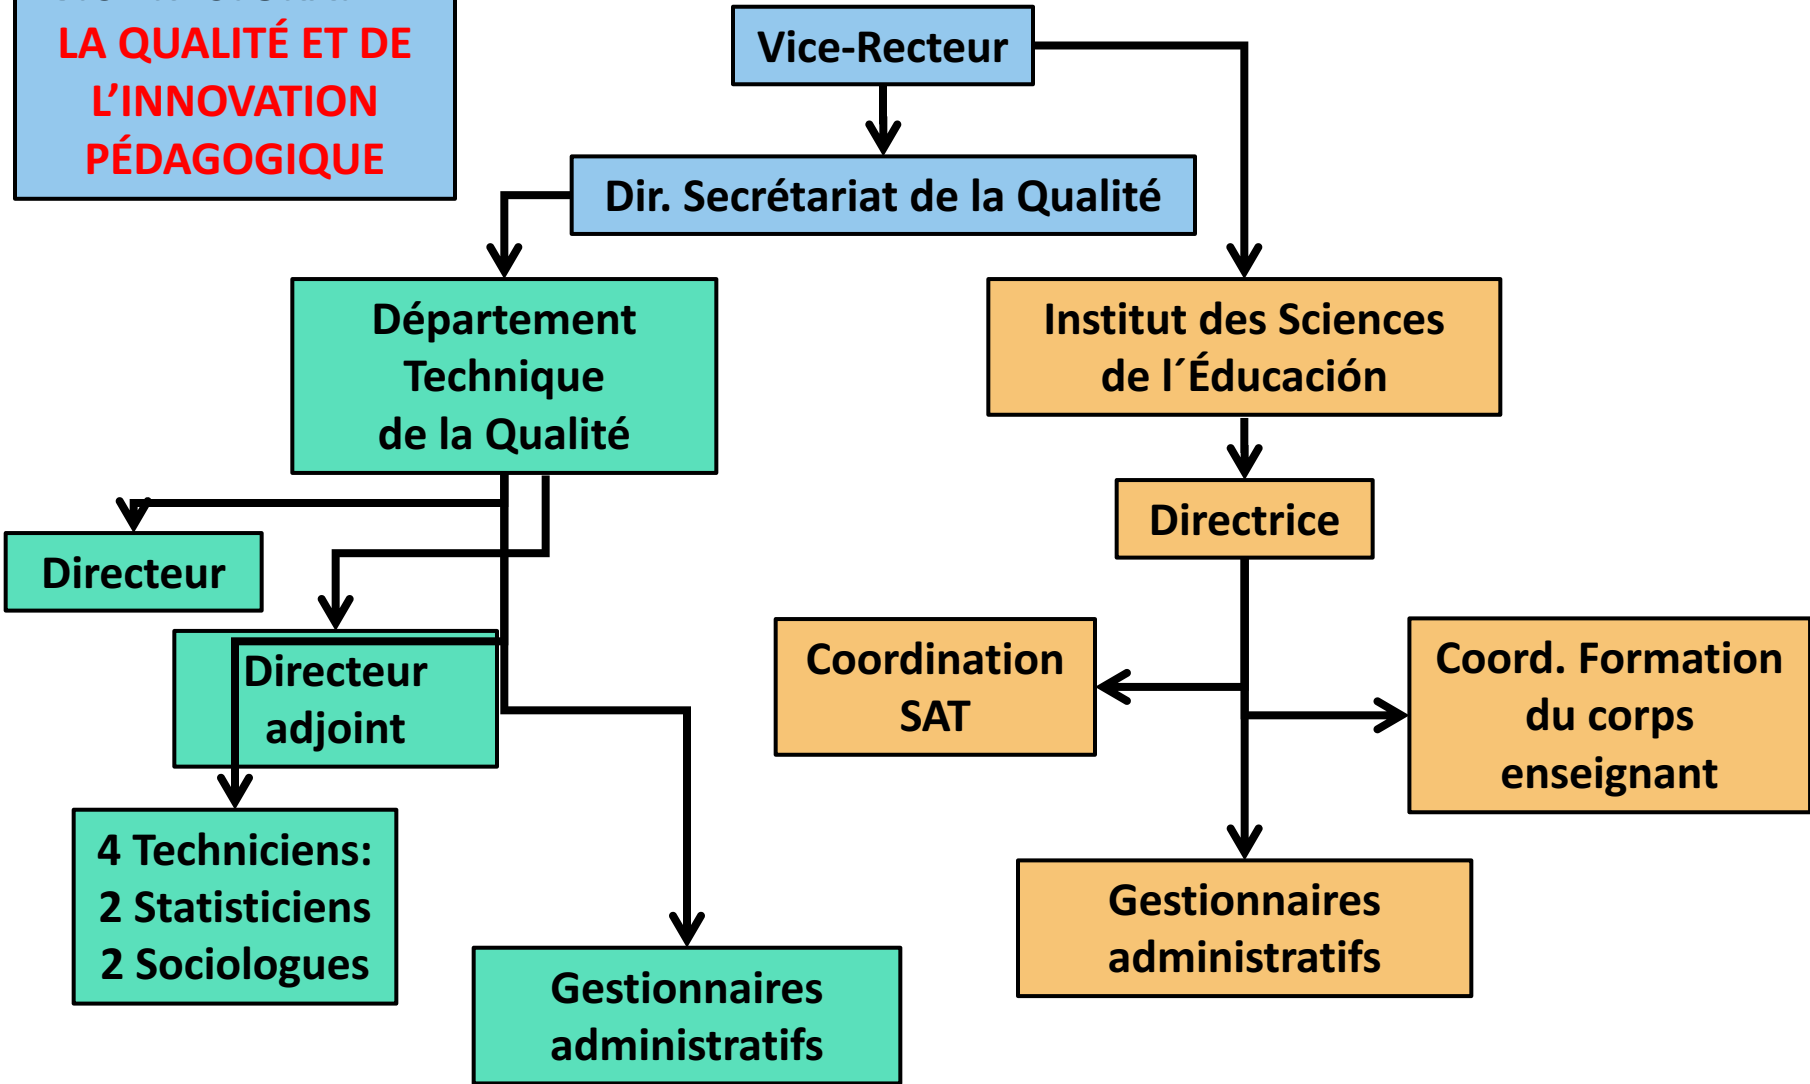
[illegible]
LA QUALITÉ ET DE L'INNOVATION PÉDAGOGIQUE

Vice-Recteur

Dir. Secrétariat de la Qualité

Département Technique de la Qualité

Institut des Sciences de l´Éducación

Directeur

Directeur adjoint

4 Techniciens:
2 Statisticiens
2 Sociologues

Gestionnaires administratifs

Directrice

Coordination SAT

Coord. Formation du corps enseignant

Gestionnaires administratifs